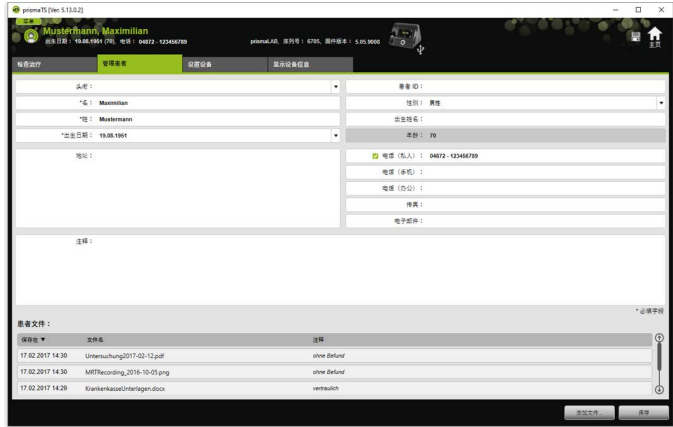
prismaTS [Ver. 5.13.0.2]

主屏
Mustermann, Maximilian
出生日期： 19.08.1951 (70)，电话： 04872 - 123456789

prismaLAB，序列号： 6705，固件版本： 5.05.9000

主页

检查治疗 | 管理患者 | 设置设备 | 显示设备信息

头衔：
*名： Maximilian
*姓： Mustermann
*出生日期： 19.08.1951
地址：

患者 ID：
性别： 男性
出生姓名：
年龄： 70
电话（私人）： 04872 - 123456789
电话（手机）：
电话（办公）：
传真：
电子邮件：

注释：

* 必填字段

患者文件：

| 保存在 ▼ | 文件名 | 注释 |
|---|---|---|
| 17.02.2017 14:30 | Untersuchung2017-02-12.pdf | ohne Befund |
| 17.02.2017 14:30 | MRTRecording_2016-10-05.png | ohne Befund |
| 17.02.2017 14:29 | KrankenkasseUnterlagen.docx | vertraulich |

添加文件... | 保存